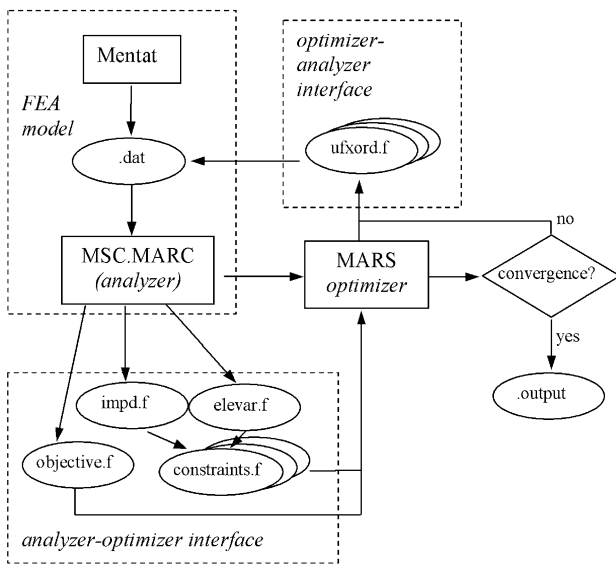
Mentat

FEA model

.dat

MSC.MARC
(analyzer)

optimizer-analyzer interface

ufxord.f

no

MARS
optimizer

convergence?

yes

.output

impd.f

elevar.f

objective.f

constraints.f

analyzer-optimizer interface